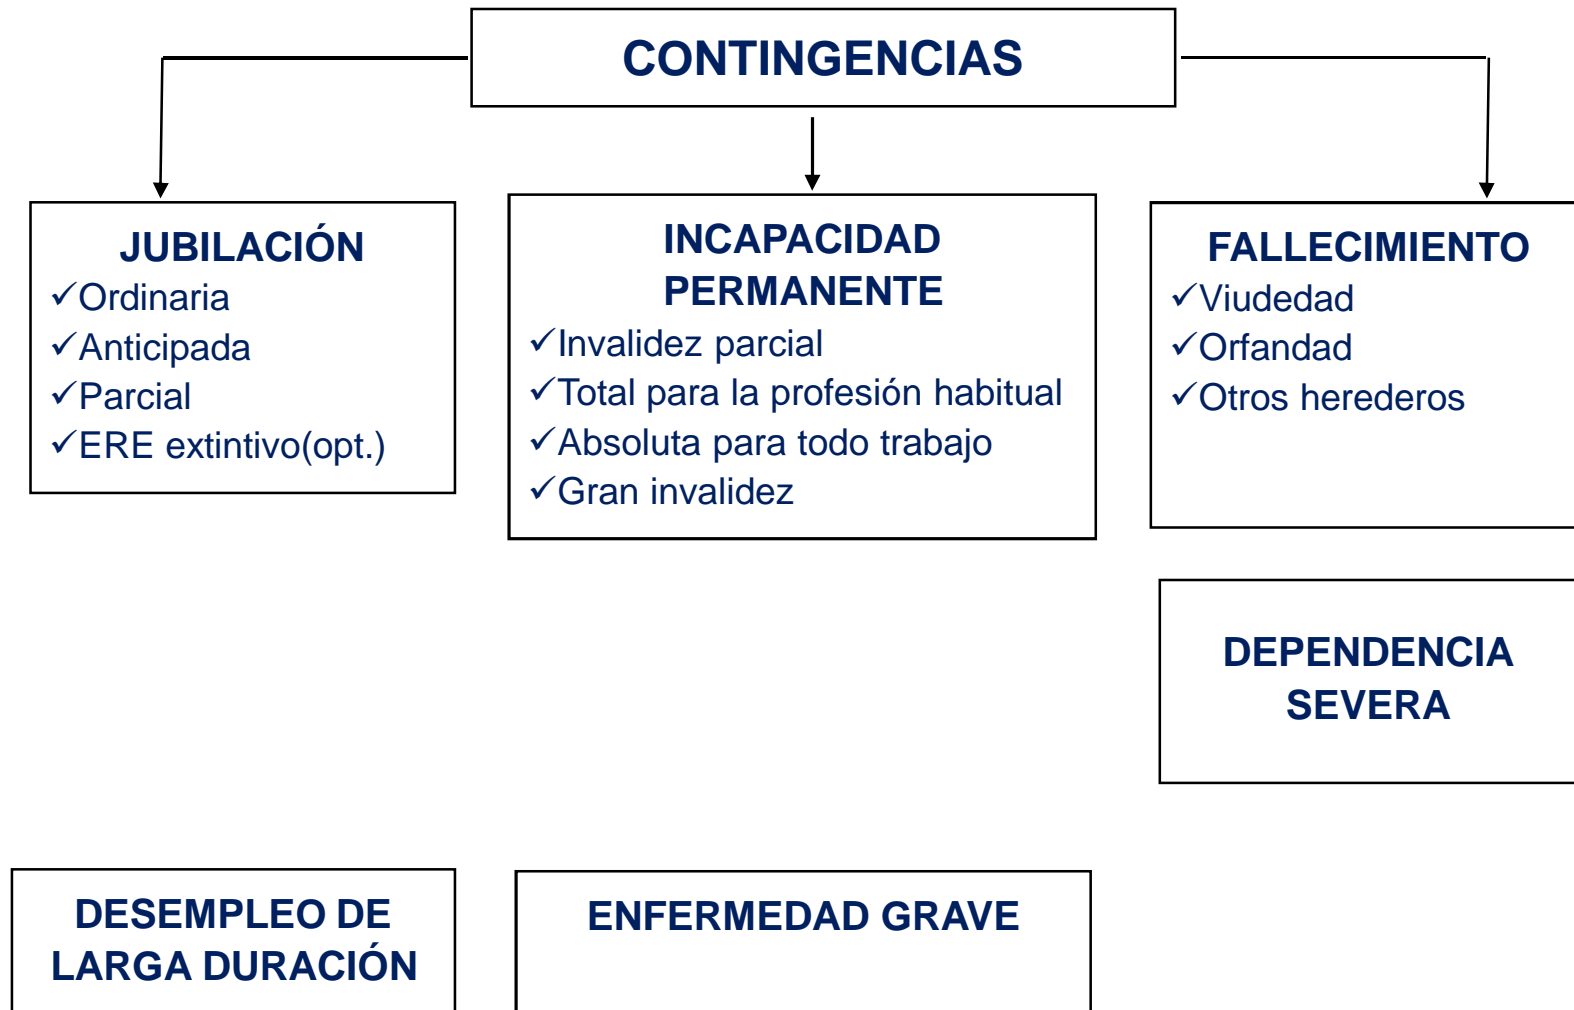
CONTINGENCIAS

JUBILACIÓN
✓Ordinaria
✓Anticipada
✓Parcial
✓ERE extintivo(opt.)

INCAPACIDAD PERMANENTE
✓Invalidez parcial
✓Total para la profesión habitual
✓Absoluta para todo trabajo
✓Gran invalidez

FALLECIMIENTO
✓Viudedad
✓Orfandad
✓Otros herederos

DEPENDENCIA SEVERA

DESEMPLEO DE LARGA DURACIÓN

ENFERMEDAD GRAVE